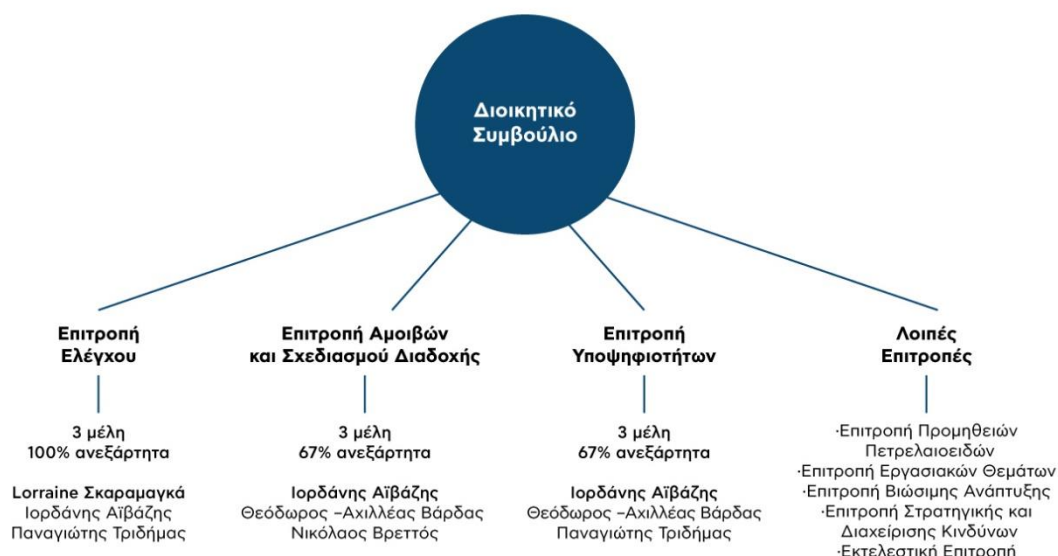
Διοικητικό Συμβούλιο

Επιτροπή Ελέγχου

3 μέλη
100% ανεξάρτητα

Lorraine Σκαραμαγκά
Ιορδάνης Αϊβάζης
Παναγιώτης Τριδήμας

Επιτροπή Αμοιβών και Σχεδιασμού Διαδοχής

3 μέλη
67% ανεξάρτητα

Ιορδάνης Αϊβάζης
Θεόδωρος –Αχιλλέας Βάρδας
Νικόλαος Βρεττός

Επιτροπή Υποψηφιοτήτων

3 μέλη
67% ανεξάρτητα

Ιορδάνης Αϊβάζης
Θεόδωρος –Αχιλλέας Βάρδας
Παναγιώτης Τριδήμας

Λοιπές Επιτροπές

·Επιτροπή Προμηθειών Πετρελαιοειδών
·Επιτροπή Εργασιακών Θεμάτων
·Επιτροπή Βιώσιμης Ανάπτυξης
·Επιτροπή Στρατηγικής και Διαχείρισης Κινδύνων
·Εκτελεστική Επιτροπή